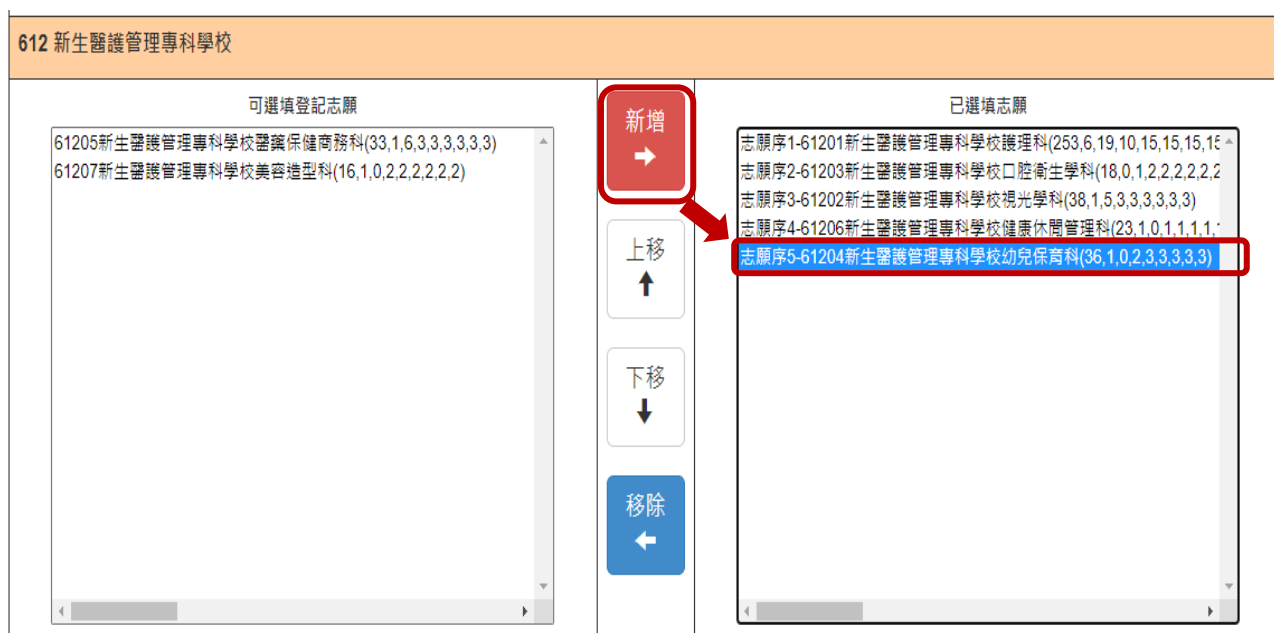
612 新生醫護管理專科學校

可選填登記志願

61205新生醫護管理專科學校醫糞保健商務科(33,1,6,3,3,3,3,3,3)
61207新生醫護管理專科學校美容造型科(16,1,0,2,2,2,2,2,2)

新增

上移

下移

移除

已選填志願

志願序1-61201新生醫護管理專科學校護理科(253,6,19,10,15,15,15,1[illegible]
志願序2-61203新生醫護管理專科學校口腔衛生學科(18,0,1,2,2,2,2,2,2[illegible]
志願序3-61202新生醫護管理專科學校視光學科(38,1,5,3,3,3,3,3,3)
志願序4-61206新生醫護管理專科學校健康休閒管理科(23,1,0,1,1,1,1,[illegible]
志願序5-61204新生醫護管理專科學校幼兒保育科(36,1,0,2,3,3,3,3,3)